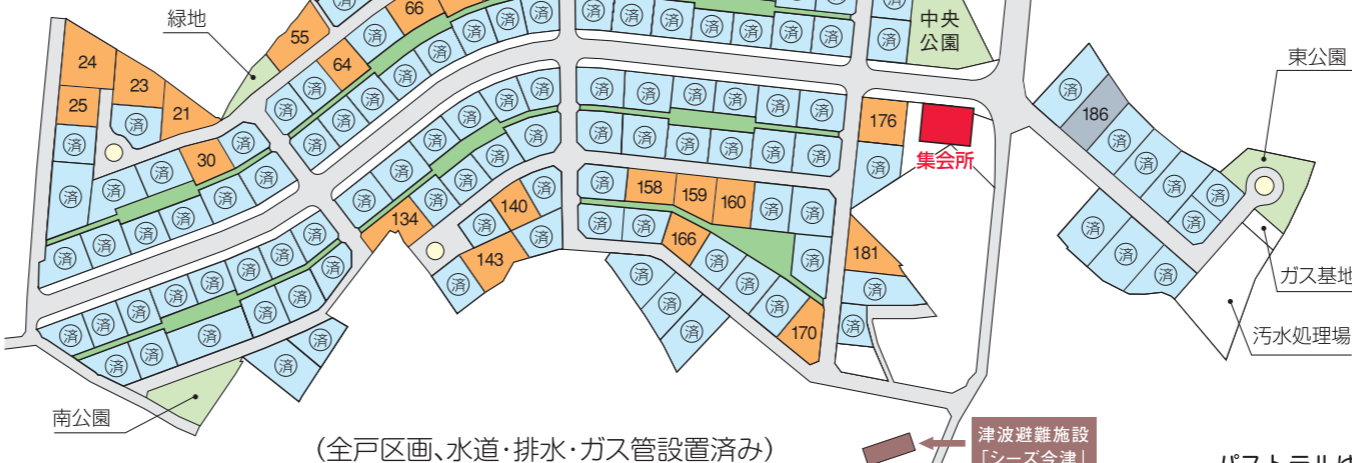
緑地

24
23
25
21
30
55
64
66
134
140
143
158
159
160
166
170
176
181
186

中央公園

東公園

集会所

ガス基地

汚水処理場

南公園

(全戸区画、水道・排水・ガス管設置済み)

津波避難施設
「シーズ合津」

済 済 済 済 済 済 済 済 済 済 済 済 済 済 済 済 済 済 済 済 済 済 済 済 済 済 済 済 済 済 済 済 済 済 済 済 済 済 済 済 済 済 済 済 済 済 済 済 済 済 済 済 済 済 済 済 済 済 済 済 済 済 済 済 済 済 済 済 済 済 済 済 済 済 済 済 済 済 済 済 済 済 済 済 済 済 済

パストラル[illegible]